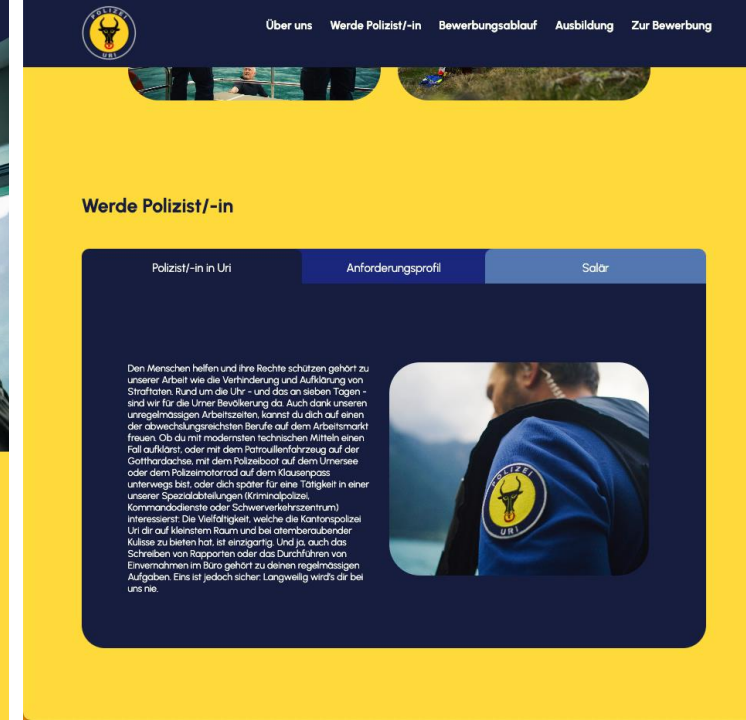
POLIZEI URI

Über uns Werde Polizist/-in Bewerbungsablauf Ausbildung Zur Bewerbung

Werde Polizist/-in

Polizist/-in in Uri | Anforderungsprofil | Salär

Den Menschen helfen und ihre Rechte schützen gehört zu unserer Arbeit wie die Verhinderung und Aufklärung von Straftaten. Rund um die Uhr - und das an sieben Tagen - sind wir für die Urner Bevölkerung da. Auch dank unseren unregelmässigen Arbeitszeiten, kannst du dich auf einen der abwechslungsreichsten Berufe auf dem Arbeitsmarkt freuen. Ob du mit modernsten technischen Mitteln einen Fall aufklärst, oder mit dem Patrouillenfahrzeug auf der Gotthardachse, mit dem Polizeiboot auf dem Urnersee oder dem Polizeimotorrad auf dem Klausenpass unterwegs bist, oder dich später für eine Tätigkeit in einer unserer Spezialabteilungen (Kriminalpolizei, Kommandodienste oder Schwerverkehrszentrum) interessierst: Die Vielfältigkeit, welche die Kantonspolizei Uri dir auf kleinstem Raum und bei atemberaubender Kulisse zu bieten hat, ist einzigartig. Und ja, auch das Schreiben von Rapporten oder das Durchführen von Einvernahmen im Büro gehört zu deinen regelmässigen Aufgaben. Eins ist jedoch sicher: Langweilig wird's dir bei uns nie.

POLIZEI URI